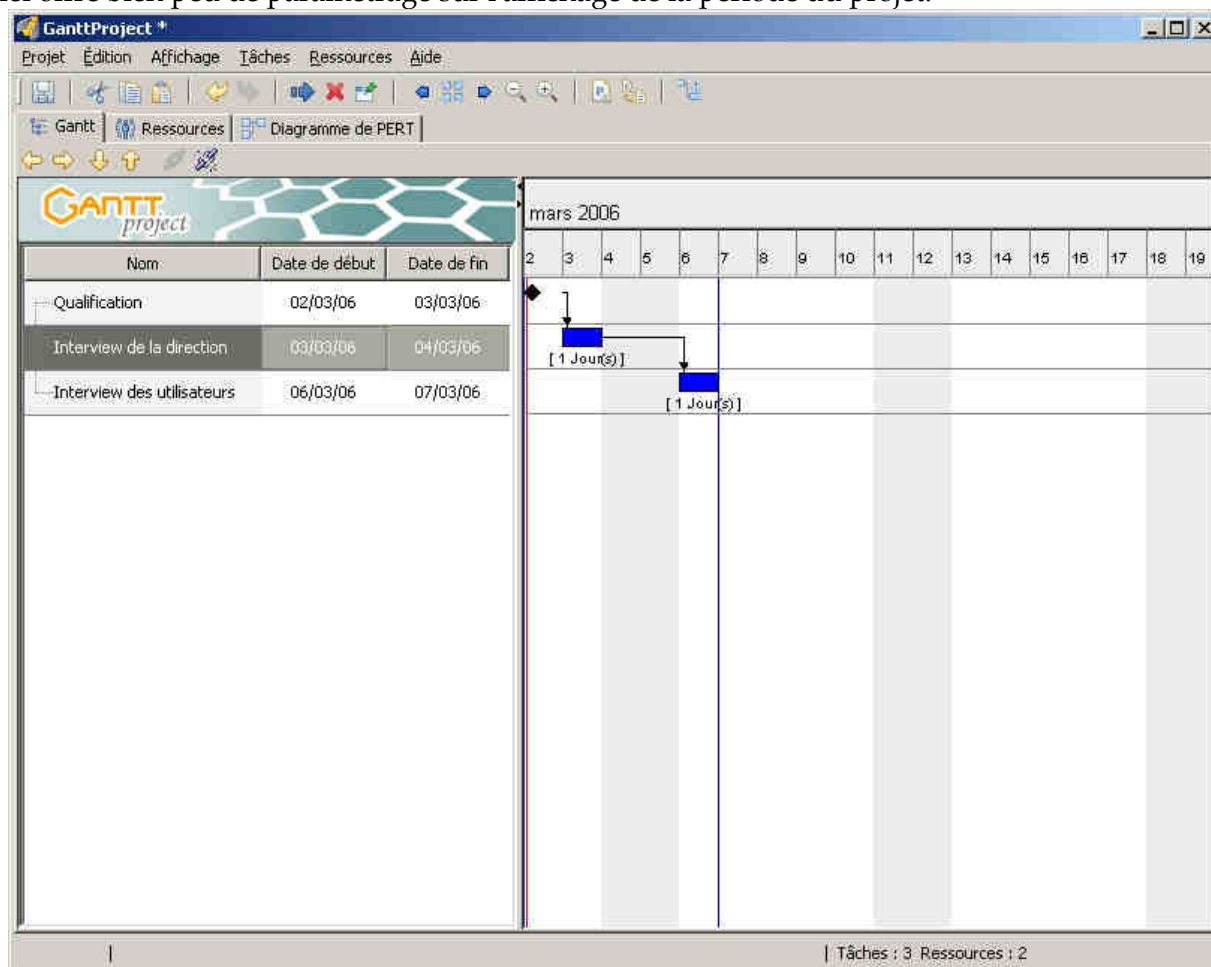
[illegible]

GanttProject *

Projet Édition Affichage Tâches Ressources Aide

Gantt Ressources Diagramme de PERT

GANTT project

mars 2006

| Nom | Date de début | Date de fin |
|---|---|---|
| Qualification | 02/03/06 | 03/03/06 |
| Interview de la direction | 03/03/06 | 04/03/06 |
| Interview des utilisateurs | 06/03/06 | 07/03/06 |

2 3 4 5 6 7 8 9 10 11 12 13 14 15 16 17 18 19

[ 1 Jour(s) ]

[ 1 Jour(s) ]

| Tâches : 3 Ressources : 2